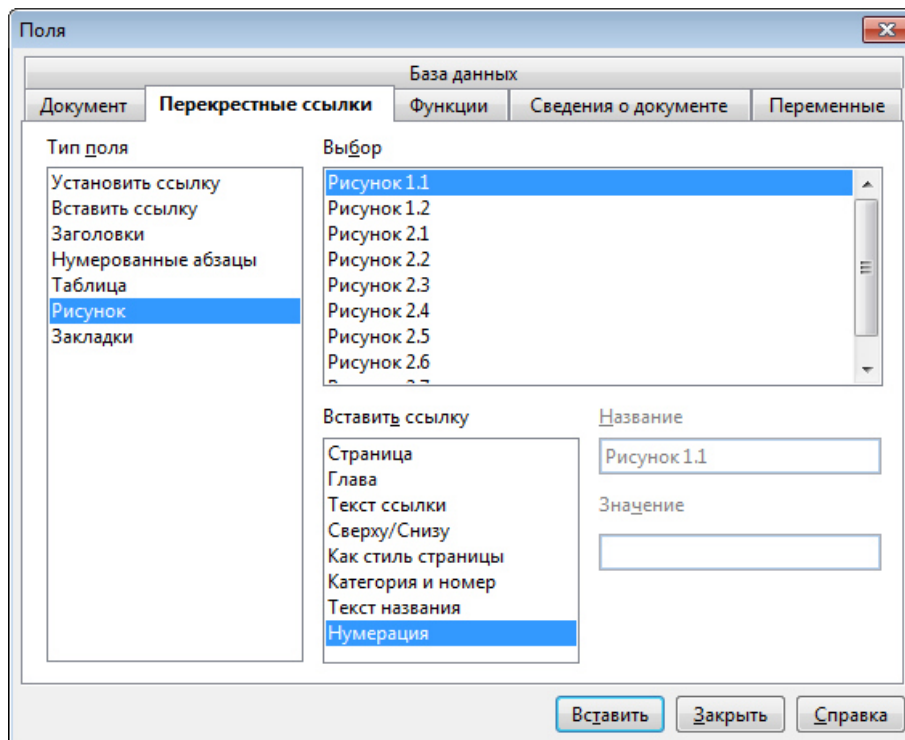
Поля

База данных

Документ | Перекрестные ссылки | Функции | Сведения о документе | Переменные

Тип поля

Установить ссылку
Вставить ссылку
Заголовки
Нумерованные абзацы
Таблица
Рисунок
Закладки

Выбор

Рисунок 1.1
Рисунок 1.2
Рисунок 2.1
Рисунок 2.2
Рисунок 2.3
Рисунок 2.4
Рисунок 2.5
Рисунок 2.6
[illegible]

Вставить ссылку

Страница
Глава
Текст ссылки
Сверху/Снизу
Как стиль страницы
Категория и номер
Текст названия
Нумерация

Название

Рисунок 1.1

Значение

Вставить | Закрыть | Справка